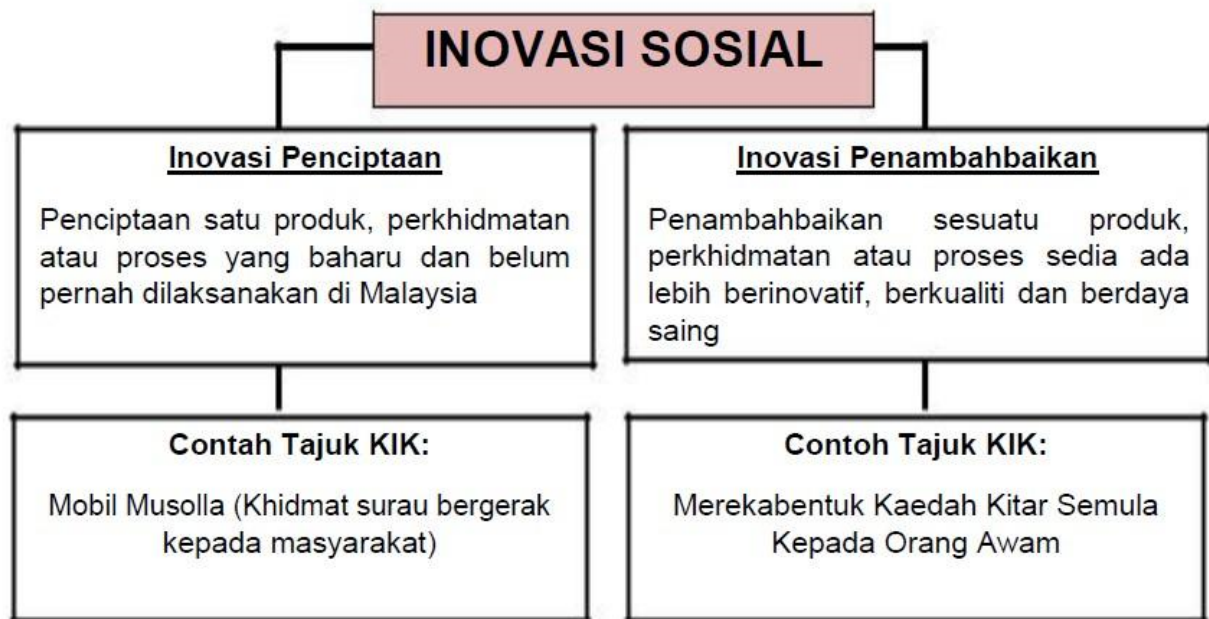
INOVASI SOSIAL

Inovasi Penciptaan

Penciptaan satu produk, perkhidmatan atau proses yang baharu dan belum pernah dilaksanakan di Malaysia

Contah Tajuk KIK:

Mobil Musolla (Khidmat surau bergerak kepada masyarakat)

Inovasi Penambahbaikan

Penambahbaikan sesuatu produk, perkhidmatan atau proses sedia ada lebih berinovatif, berkualiti dan berdaya saing

Contoh Tajuk KIK:

Merekabentuk Kaedah Kitar Semula Kepada Orang Awam